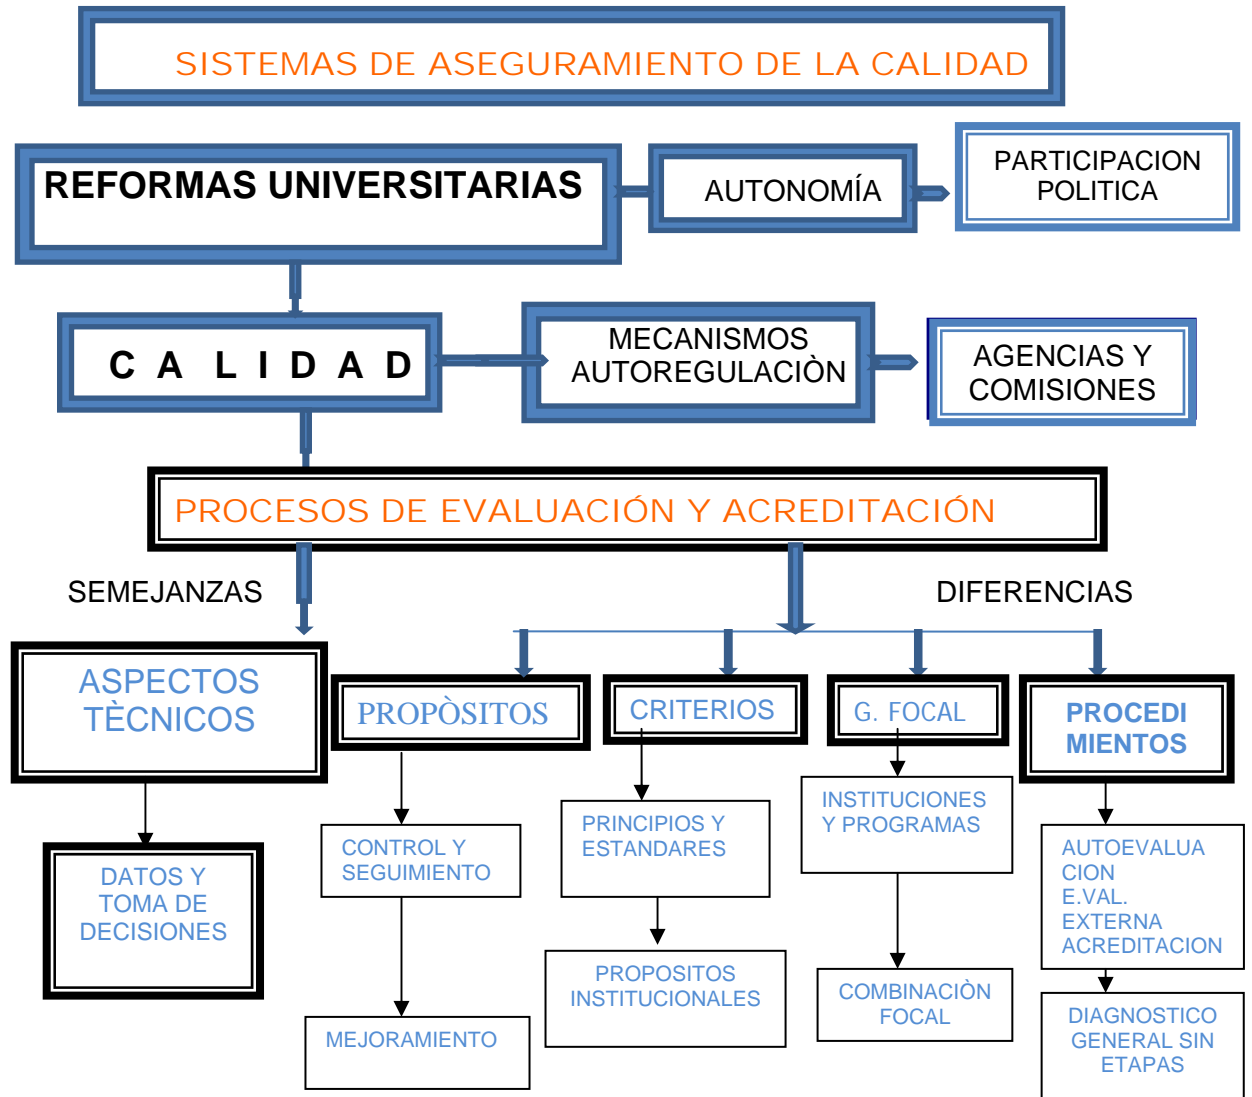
SISTEMAS DE ASEGURAMIENTO DE LA CALIDAD

REFORMAS UNIVERSITARIAS

AUTONOMÍA

PARTICIPACION POLITICA

C A L I D A D

MECANISMOS AUTOREGULACIÒN

AGENCIAS Y COMISIONES

PROCESOS DE EVALUACIÓN Y ACREDITACIÓN

SEMEJANZAS

DIFERENCIAS

ASPECTOS TÈCNICOS

PROPÒSITOS

CRITERIOS

G. FOCAL

PROCEDI MIENTOS

DATOS Y TOMA DE DECISIONES

CONTROL Y SEGUIMIENTO

MEJORAMIENTO

PRINCIPIOS Y ESTANDARES

PROPOSITOS INSTITUCIONALES

INSTITUCIONES Y PROGRAMAS

COMBINACIÒN FOCAL

AUTOEVALUA CION E.VAL. EXTERNA ACREDITACION

DIAGNOSTICO GENERAL SIN ETAPAS